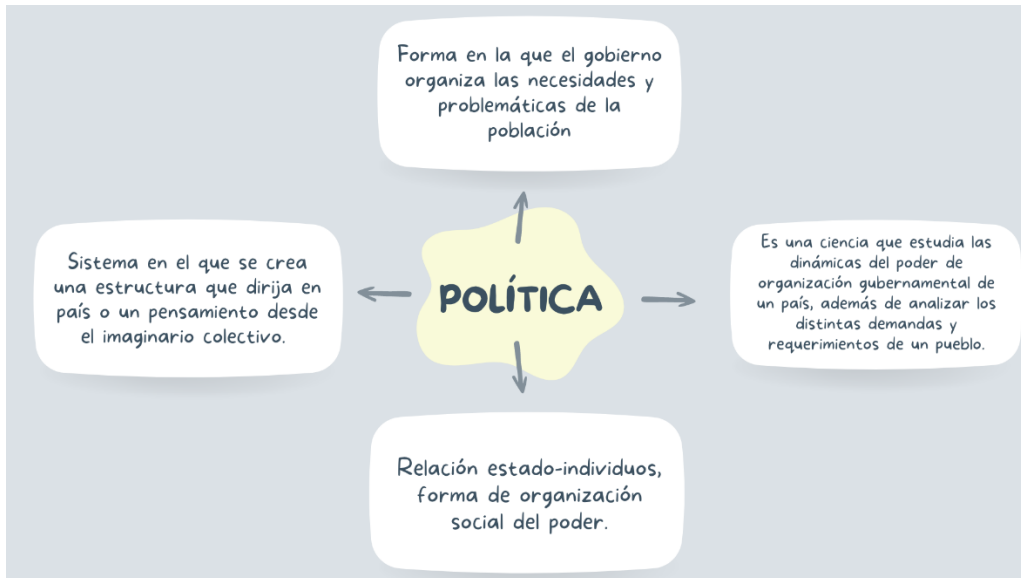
Forma en la que el gobierno organiza las necesidades y problemáticas de la población

Sistema en el que se crea una estructura que dirija en país o un pensamiento desde el imaginario colectivo.

POLÍTICA

Es una ciencia que estudia las dinámicas del poder de organización gubernamental de un país, además de analizar los distintas demandas y requerimientos de un pueblo.

Relación estado-individuos, forma de organización social del poder.